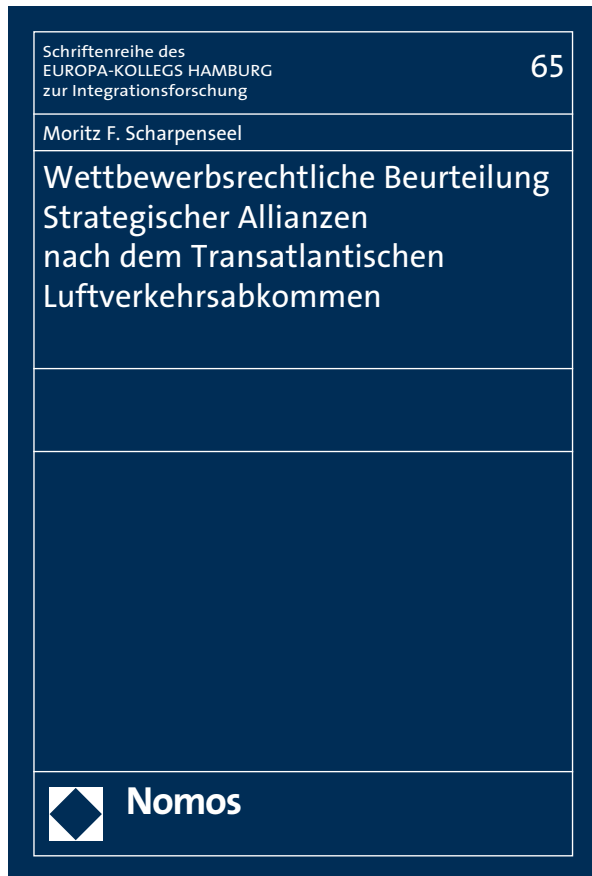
Schriftenreihe des
EUROPA-KOLLEGS HAMBURG
zur Integrationsforschung

65

Moritz F. Scharpenseel

Wettbewerbsrechtliche Beurteilung
Strategischer Allianzen
nach dem Transatlantischen
Luftverkehrsabkommen

Nomos